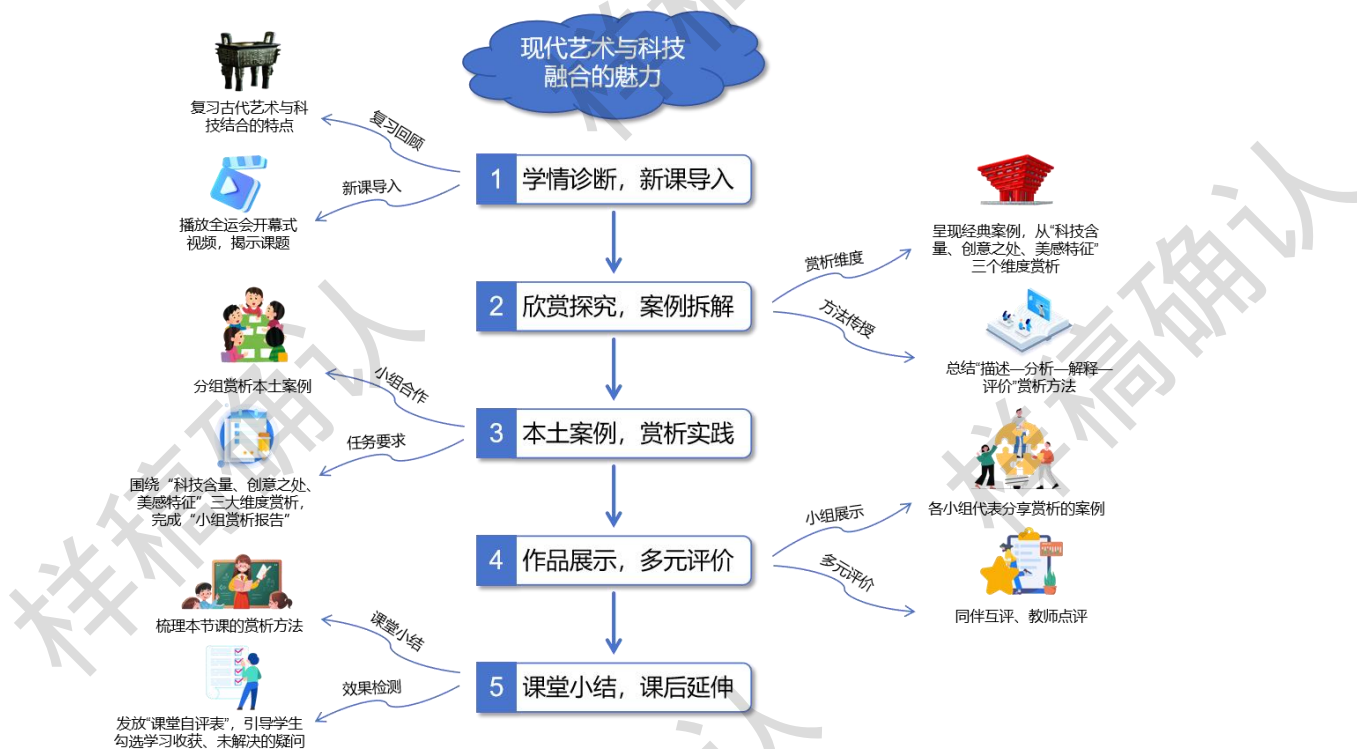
现代艺术与科技融合的魅力

复习古代艺术与科技结合的特点

复习回顾

1 学情诊断，新课导入

新课导入

播放全运会开幕式视频，揭示课题

赏析维度

呈现经典案例，从“科技含量、创意之处、美感特征”三个维度赏析

2 欣赏探究，案例拆解

方法传授

总结“描述—分析—解释—评价”赏析方法

分组赏析本土案例

小组合作

3 本土案例，赏析实践

任务要求

围绕“科技含量、创意之处、美感特征”三大维度赏析，完成“小组赏析报告”

小组展示

各小组代表分享赏析的案例

4 作品展示，多元评价

多元评价

同伴互评、教师点评

梳理本节课的赏析方法

课堂小结

5 课堂小结，课后延伸

效果检测

发放“课堂自评表”，引导学生勾选学习收获、未解决的疑问

样稿确认

样稿确认

样稿确认